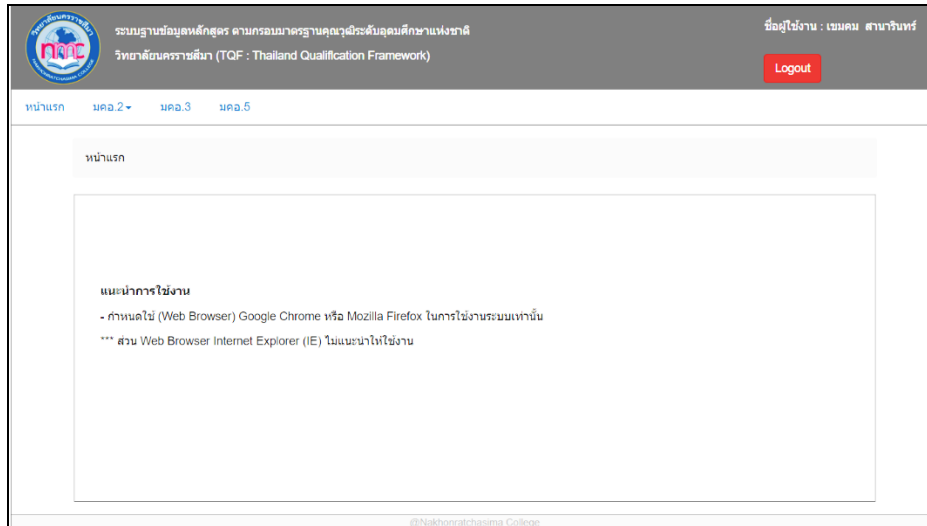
วิทยาลัยนครราชสีมา
NAKHONRATCHASIMA COLLEGE

ระบบฐานข้อมูลหลักสูตร ตามกรอบมาตรฐานคุณวุฒิระดับอุดมศึกษาแห่งชาติ
วิทยาลัยนครราชสีมา (TQF : Thailand Qualification Framework)

ชื่อผู้ใช้งาน : เขมคม สานารินทร์

Logout

หน้าแรก มคอ.2 มคอ.3 มคอ.5

หน้าแรก

แนะนำการใช้งาน
- กำหนดใช้ (Web Browser) Google Chrome หรือ Mozilla Firefox ในการใช้งานระบบเท่านั้น
*** ส่วน Web Browser Internet Explorer (IE) ไม่แนะนำให้ใช้งาน

@Nakhonratchasima College